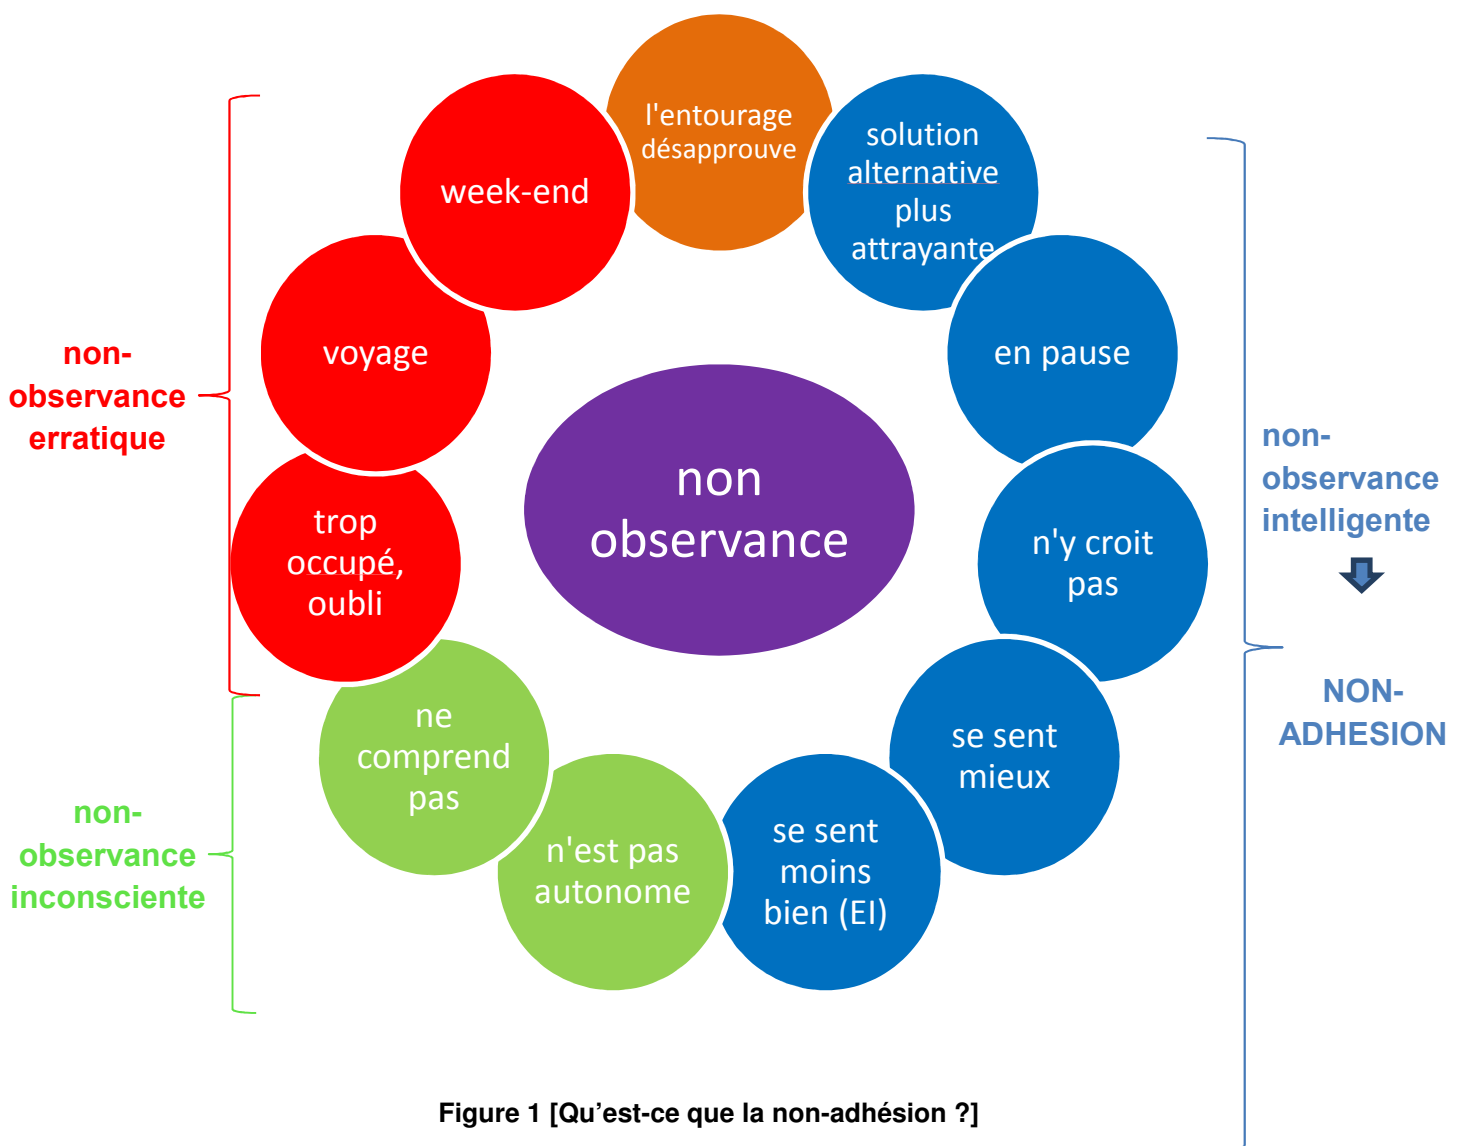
l'entourage désapprouve

week-end

solution alternative plus attrayante

voyage

en pause

non-observance erratique

non observance

n'y croit pas

non-observance intelligente

trop occupé, oubli

NON-ADHESION

ne comprend pas

se sent mieux

non-observance inconsciente

n'est pas autonome

se sent moins bien (EI)

Figure 1 [Qu'est-ce que la non-adhésion ?]